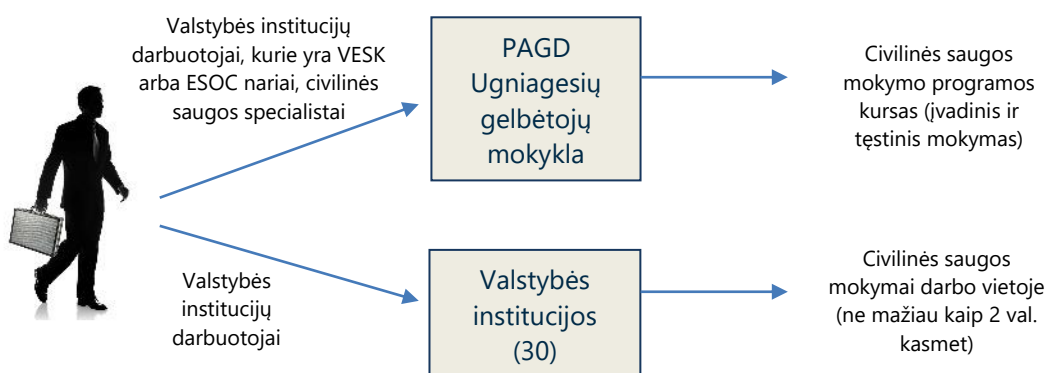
Valstybės institucijų darbuotojai, kurie yra VESK arba ESOC nariai, civilinės saugos specialistai

PAGD Ugniagesių gelbėtojų mokykla

Civilinės saugos mokymo programos kursas (įvadinis ir tęstinis mokymas)

Valstybės institucijų darbuotojai

Valstybės institucijos (30)

Civilinės saugos mokymai darbo vietoje (ne mažiau kaip 2 val. kasmet)